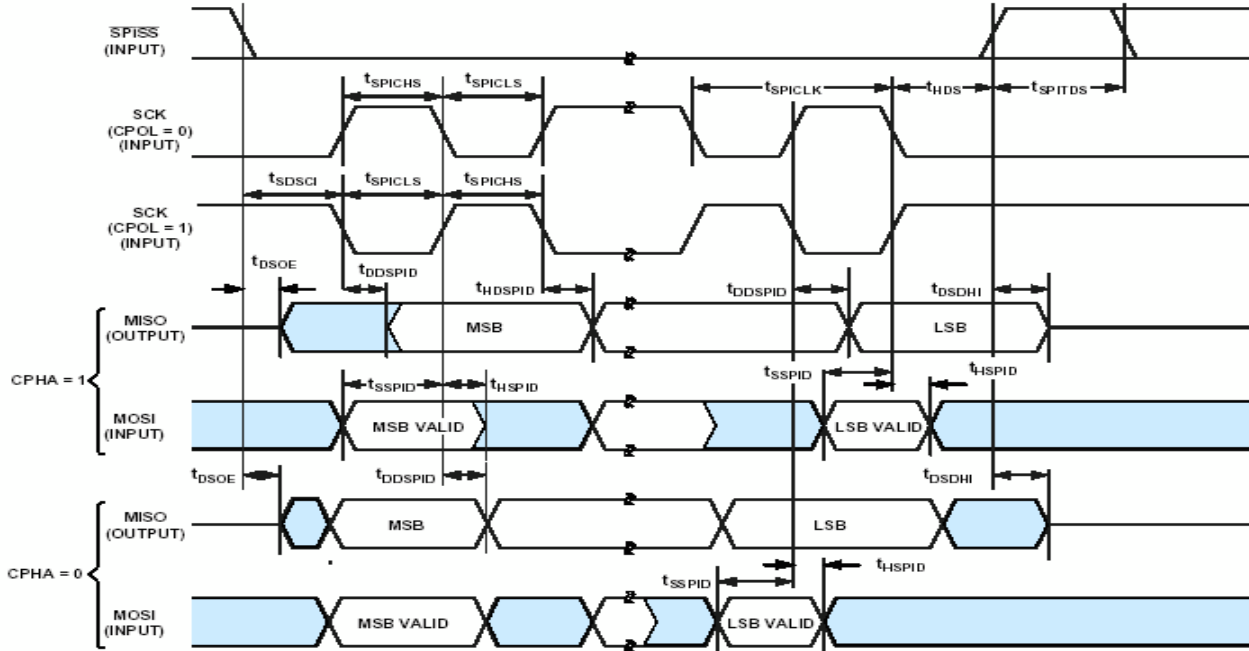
$\overline{SPISS}$
(INPUT)

$t_{SPICHS}$ $t_{SPICLS}$ $t_{SPICLK}$ $t_{HDS}$ $t_{SPITDS}$

SCK
(CPOL = 0)
(INPUT)

$t_{SDSCI}$ $t_{SPICLS}$ $t_{SPICHS}$

SCK
(CPOL = 1)
(INPUT)

$t_{DSOE}$ $t_{DDSPID}$ $t_{HDSPID}$ $t_{DDSPID}$ $t_{DSDHI}$

MISO
(OUTPUT)

MSB LSB

CPHA = 1

$t_{SSPID}$ $t_{HSPID}$ $t_{SSPID}$ $t_{HSPID}$

MOSI
(INPUT)

MSB VALID LSB VALID

$t_{DSOE}$ $t_{DDSPID}$ $t_{DSDHI}$

MISO
(OUTPUT)

MSB LSB

CPHA = 0

$t_{SSPID}$ $t_{HSPID}$

MOSI
(INPUT)

MSB VALID LSB VALID